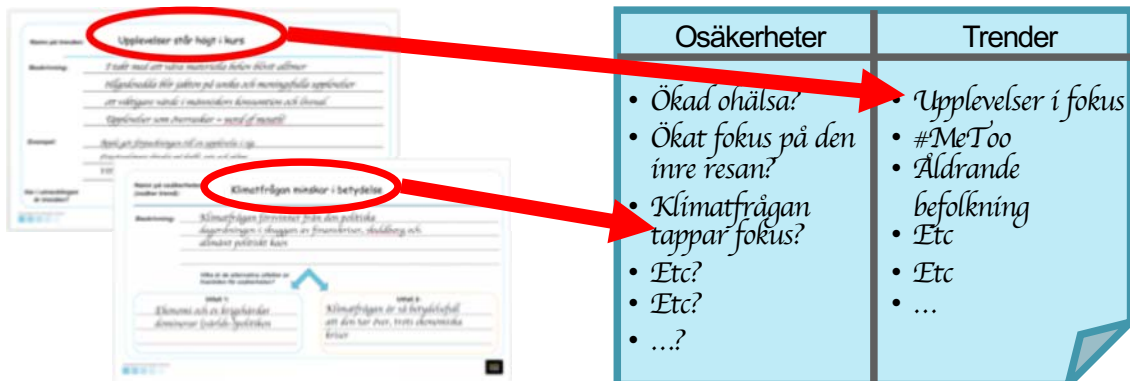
Namn på trenden: Upplevelser står högt i kurs

Beskrivning: I stället med att vara materiella behov blivit allmer
Högskoleutbildade söker jakten på unika och meningsfulla upplevelser
att väldigare värde i människors konsumtion och livsval.
Upplevelser som överraskar = värd of mycket!

Exempel: Ägnå på förändringen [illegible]
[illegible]

Har i utvecklingen är trenden?

Namn på osäkerheten (motkrav trend): Klimatfrågan minskar i betydelse

Beskrivning: Klimatfrågan försvinner från den politiska dagordningen i skuggan av finanskriser, skuldberg och allmänt politiskt kaos

Vilka är de alternativa utfallen av framtiden för osäkerheten?

Utfall 1: Ekonomi och en krigshärdar dominerar världspolitiken

Utfall 2: Klimatfrågan är så betydelsefull att den tar över, trots ekonomiska kriser

| Osäkerheter | Trender |
|---|---|
| • Ökad ohälsa?<br>• Ökat fokus på den inre resan?<br>• Klimatfrågan tappar fokus?<br>• Etc?<br>• Etc?<br>• …? | • Upplevelser i fokus<br>• #MeToo<br>• Åldrande befolkning<br>• Etc<br>• Etc<br>• … |